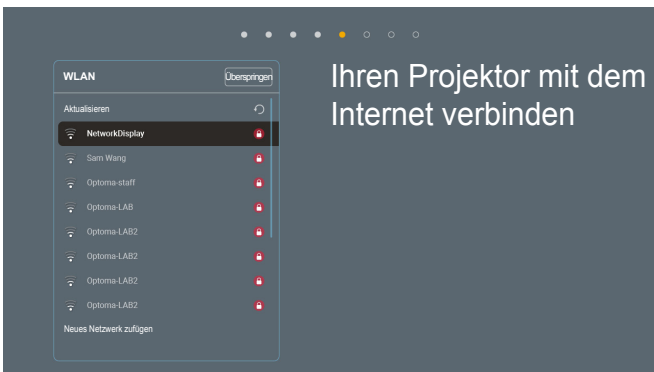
WLAN

Überspringen

Aktualisieren

NetworkDisplay

Sam Wang

Optoma-staff

Optoma-LAB

Optoma-LAB2

Optoma-LAB2

Optoma-LAB2

Optoma-LAB2

Neues Netzwerk zufügen

Ihren Projektor mit dem Internet verbinden